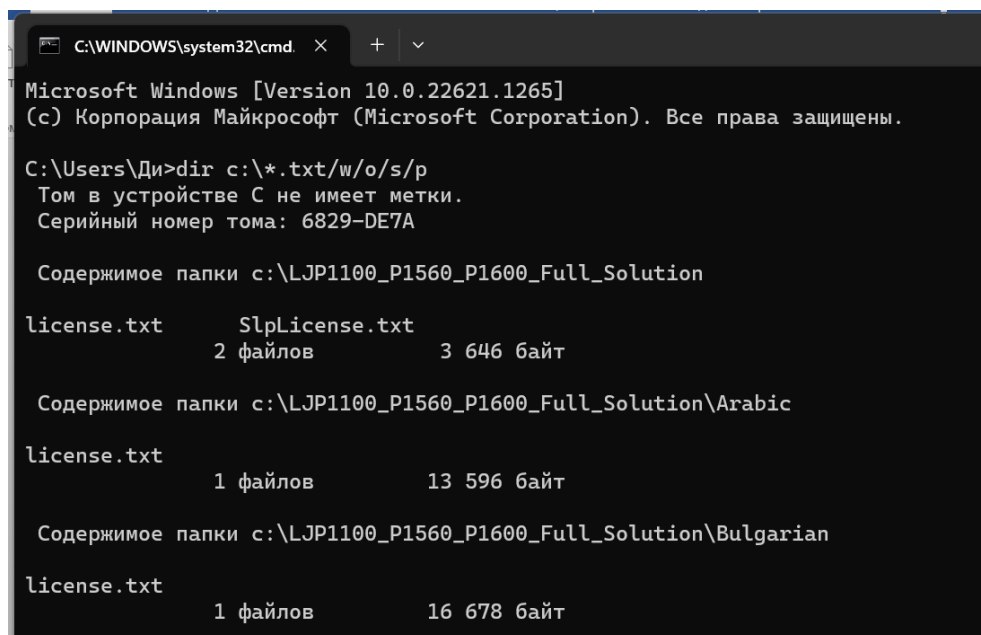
C:\WINDOWS\system32\cmd. × + ⌄

Microsoft Windows [Version 10.0.22621.1265]
(c) Корпорация Майкрософт (Microsoft Corporation). Все права защищены.

C:\Users\Ди>dir c:\*.txt/w/o/s/p
Том в устройстве C не имеет метки.
Серийный номер тома: 6829-DE7A

Содержимое папки c:\LJP1100_P1560_P1600_Full_Solution

license.txt SlpLicense.txt
2 файлов 3 646 байт

Содержимое папки c:\LJP1100_P1560_P1600_Full_Solution\Arabic

license.txt
1 файлов 13 596 байт

Содержимое папки c:\LJP1100_P1560_P1600_Full_Solution\Bulgarian

license.txt
1 файлов 16 678 байт